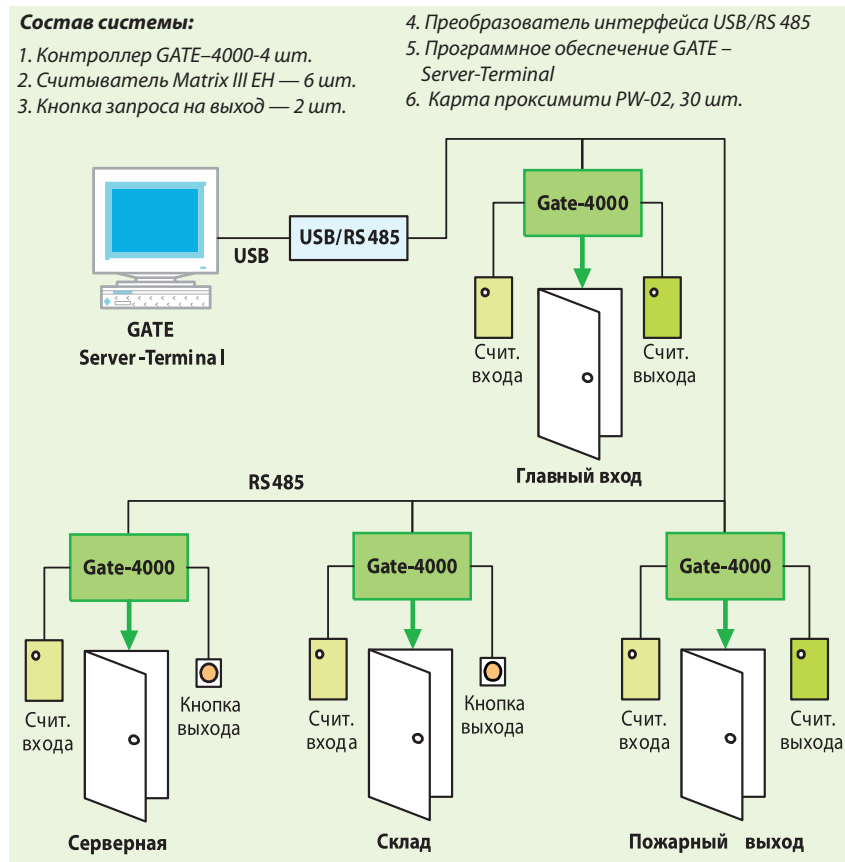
Состав системы:

1. Контроллер GATE–4000-4 шт.
2. Считыватель Matrix III EH — 6 шт.
3. Кнопка запроса на выход — 2 шт.

4. Преобразователь интерфейса USB/RS 485
5. Программное обеспечение GATE – Server-Terminal
6. Карта проксимити PW-02, 30 шт.

USB

USB/RS485

GATE
Server-Terminal

Gate-4000

Счит. входа

Счит. выхода

Главный вход

RS485

Gate-4000

Счит. входа

Кнопка выхода

Серверная

Gate-4000

Счит. входа

Кнопка выхода

Склад

Gate-4000

Счит. входа

Счит. выхода

Пожарный выход